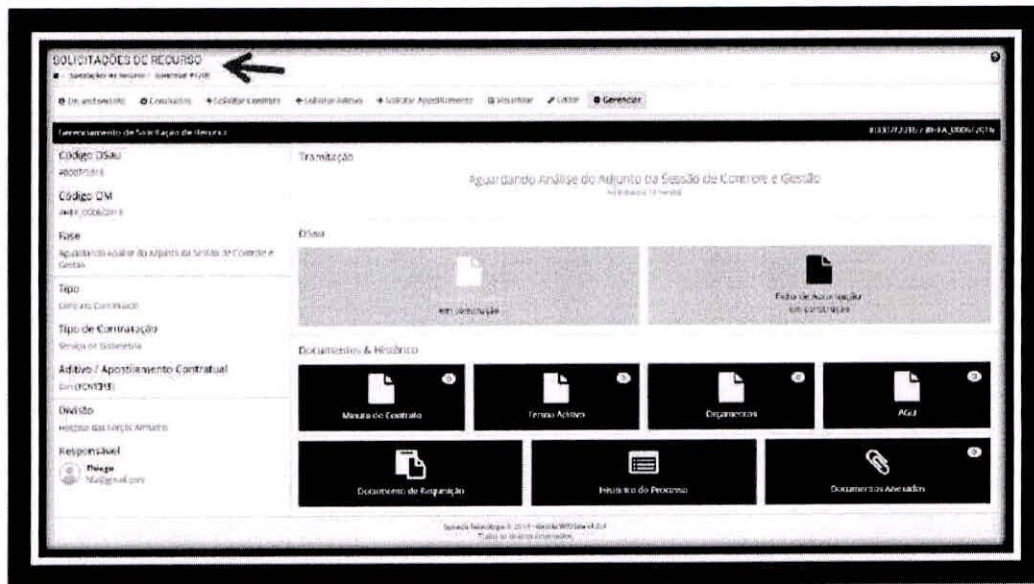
SOLICITAÇÕES DE RECURSO
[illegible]

Em andamento  Concluído  + Solicitar Contrato  + Solicitar Aditivo  + Solicitar Apostilamento  Visualizar  Editar  Gerenciar

Gerenciamento de Solicitação de Recurso
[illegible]

Código DSau
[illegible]

Código OM
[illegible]

Fase
Aguardando Análise do Adjunto da Sessão de Controle e Gestão

Tipo
Contrato Continuado

Tipo de Contratação
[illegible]

Aditivo / Apostilamento Contratual
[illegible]

Divisão
Hospital das Forças Armadas

Responsável
Thiago
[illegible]@gmail.com

Tramitação

Aguardando Análise do Adjunto da Sessão de Controle e Gestão
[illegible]

DSau

em construção

Ficha de Acompanhação
em construção

Documentos & Histórico

Minuta de Contrato
Termo Aditivo
Orçamentos
AGU
Documento de Requisição
Histórico do Processo
Documentos Anexados

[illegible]
Todos os direitos reservados